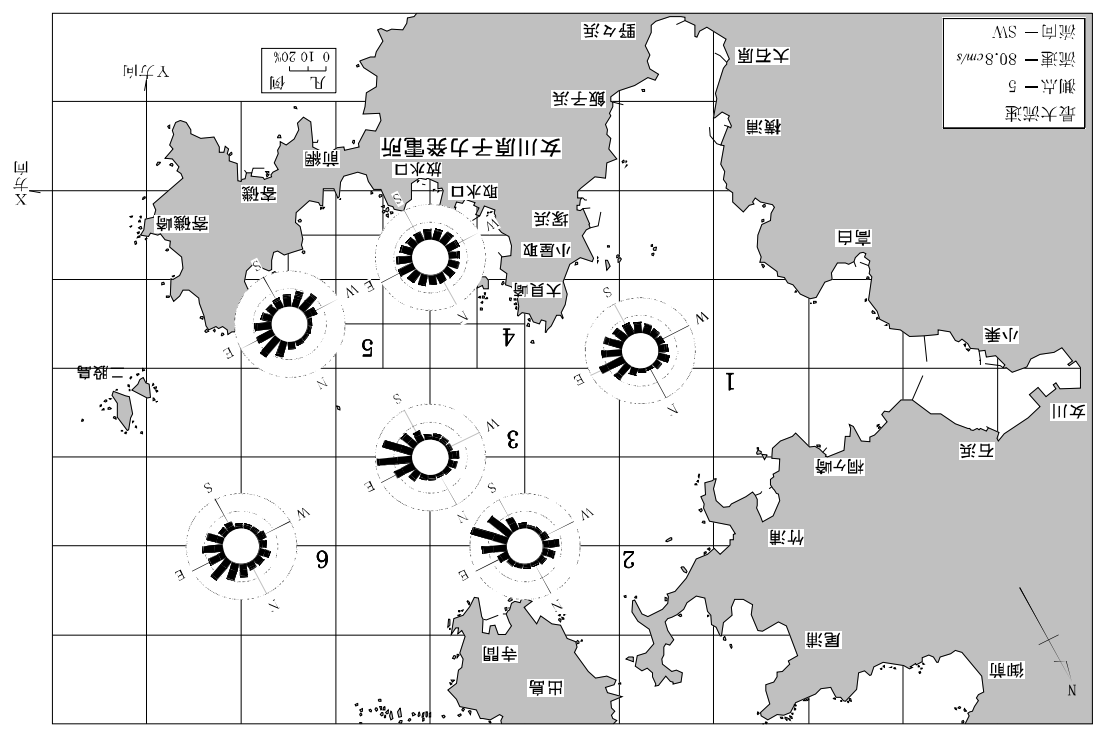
最大流速
測点 — 5
流速 — 80.8cm/s
流向 — SW

凡　例
0 10 20%

Y方向
X方向

女川原子力発電所
放水口
取水口
前網
寄磯
寄磯崎
塚浜
小屋取
大貝崎
鮫ヶ浦
飯子浜
野々浜
大石原
横浦
高白
小乗
女川
石浜
指ヶ浜
竹浦
尾浦
御前
出島
寺間
二股島

1
2
3
4
5
6

N
E
S
W